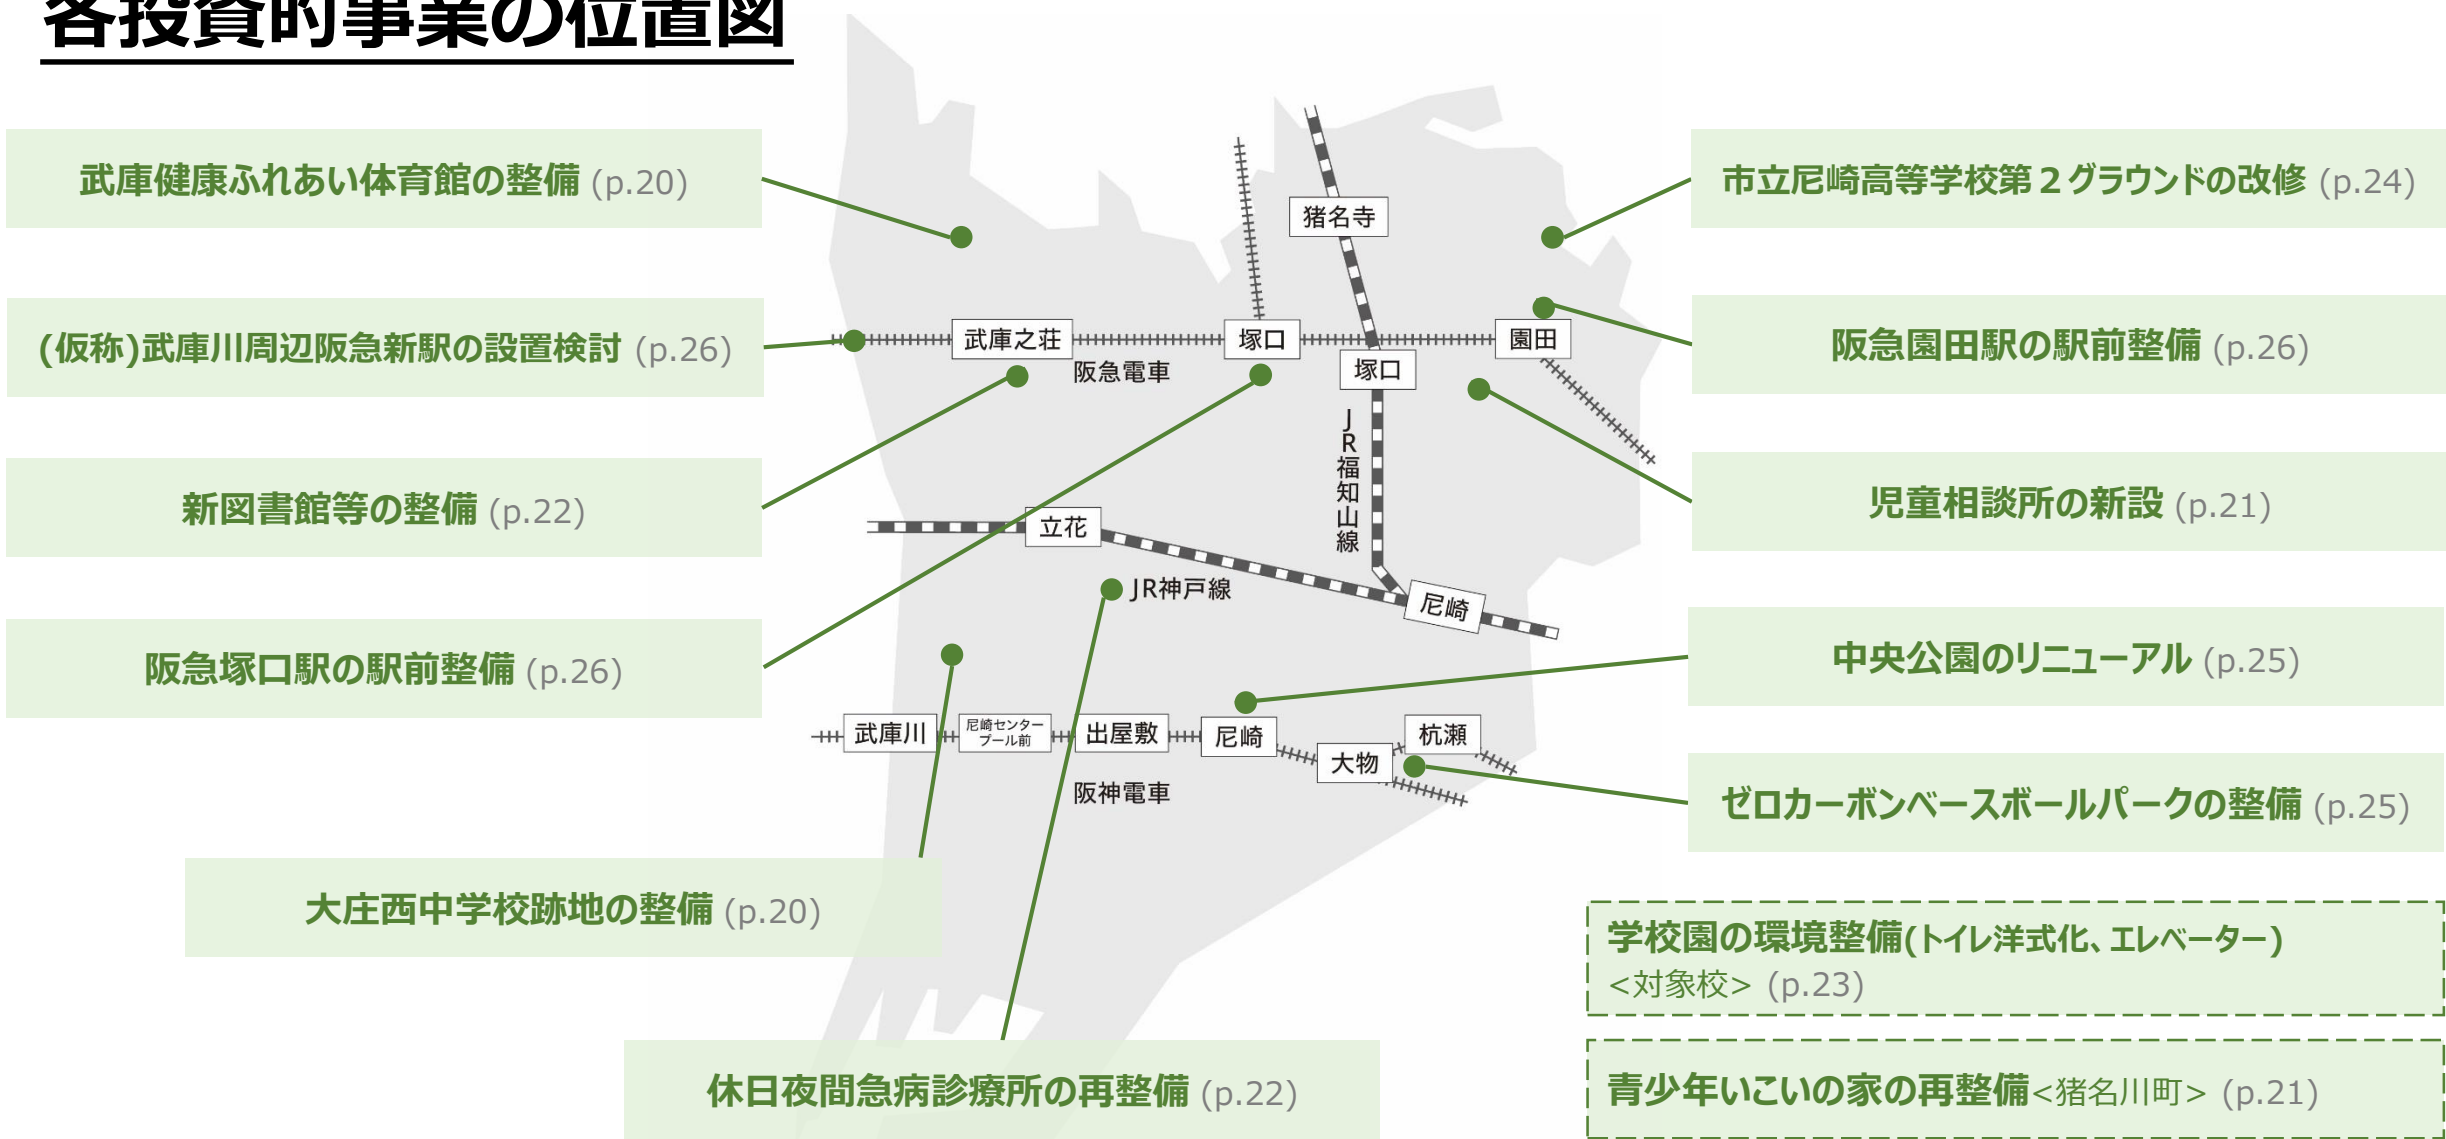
各投資的事業の位置図

武庫健康ふれあい体育館の整備 (p.20)

(仮称)武庫川周辺阪急新駅の設置検討 (p.26)

新図書館等の整備 (p.22)

阪急塚口駅の駅前整備 (p.26)

大庄西中学校跡地の整備 (p.20)

休日夜間急病診療所の再整備 (p.22)

市立尼崎高等学校第２グラウンドの改修 (p.24)

阪急園田駅の駅前整備 (p.26)

児童相談所の新設 (p.21)

中央公園のリニューアル (p.25)

ゼロカーボンベースボールパークの整備 (p.25)

学校園の環境整備(トイレ洋式化、エレベーター) <対象校> (p.23)

青少年いこいの家の再整備<猪名川町> (p.21)

猪名寺
武庫之荘
塚口
園田
阪急電車
塚口
JR福知山線
立花
JR神戸線
尼崎
武庫川
尼崎センタープール前
出屋敷
尼崎
杭瀬
大物
阪神電車